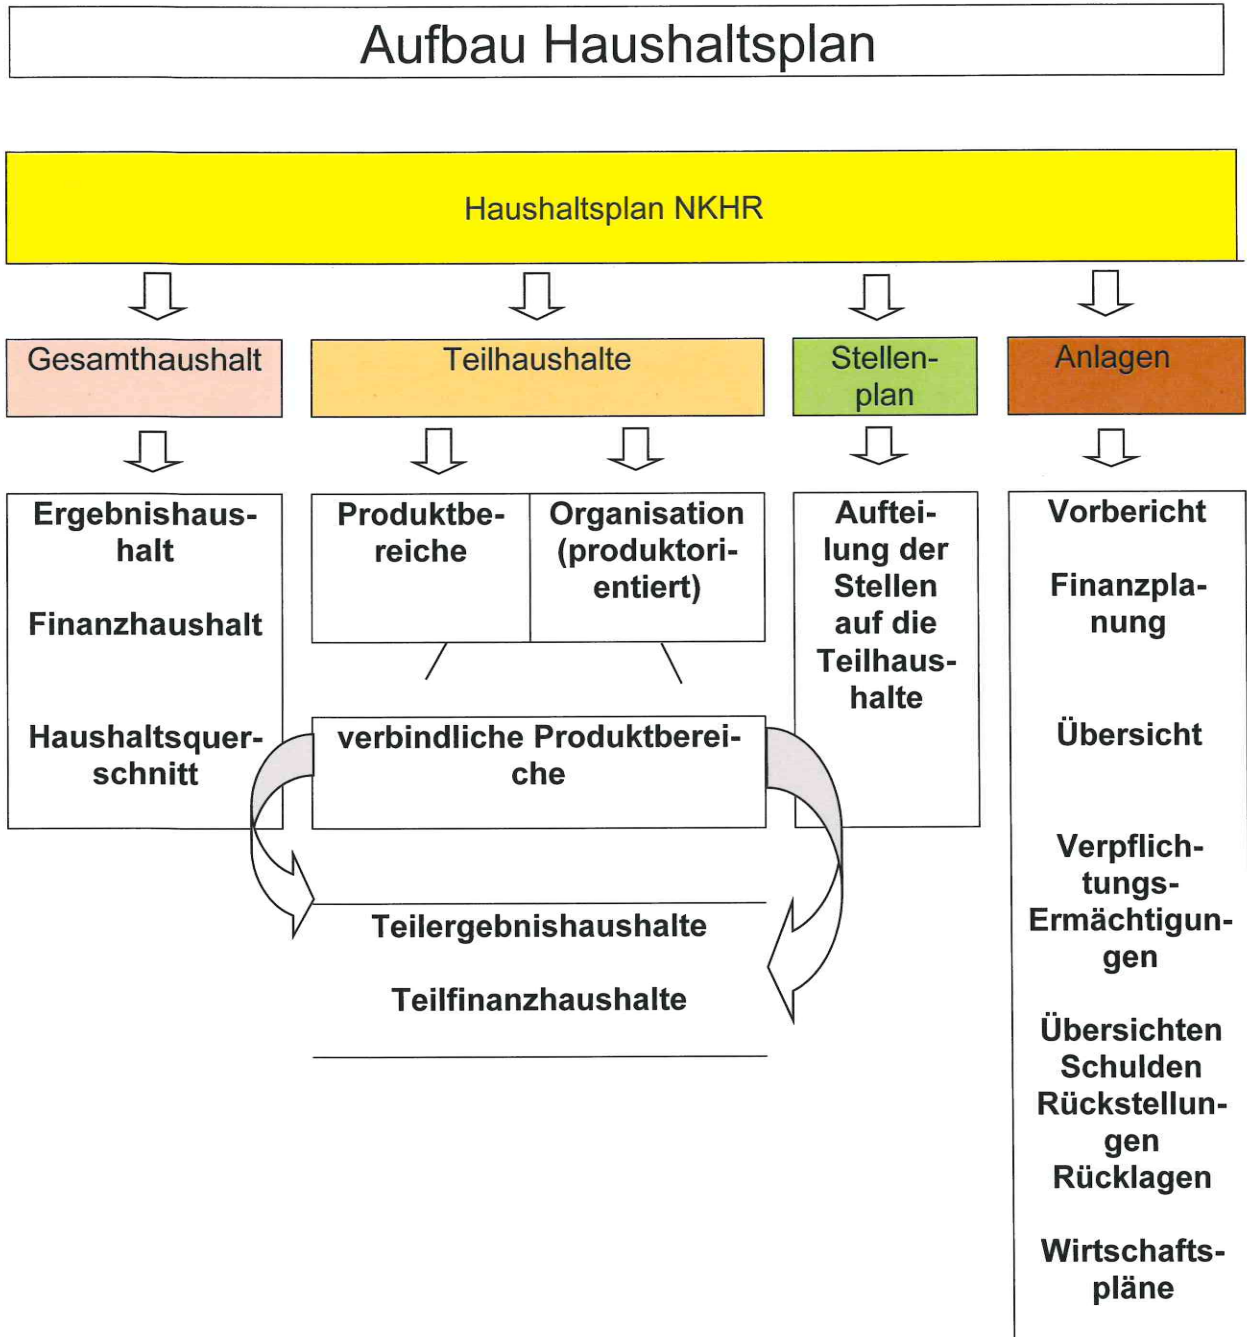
Aufbau Haushaltsplan

Haushaltsplan NKHR

Gesamthaushalt

Teilhaushalte

Stellenplan

Anlagen

Ergebnishaushalt

Finanzhaushalt

Haushaltsquerschnitt

Produktbereiche

Organisation (produktorientiert)

verbindliche Produktbereiche

Teilergebnishaushalte

Teilfinanzhaushalte

Aufteilung der Stellen auf die Teilhaushalte

Vorbericht

Finanzplanung

Übersicht

Verpflichtungs-Ermächtigungen

Übersichten Schulden Rückstellungen Rücklagen

Wirtschaftspläne